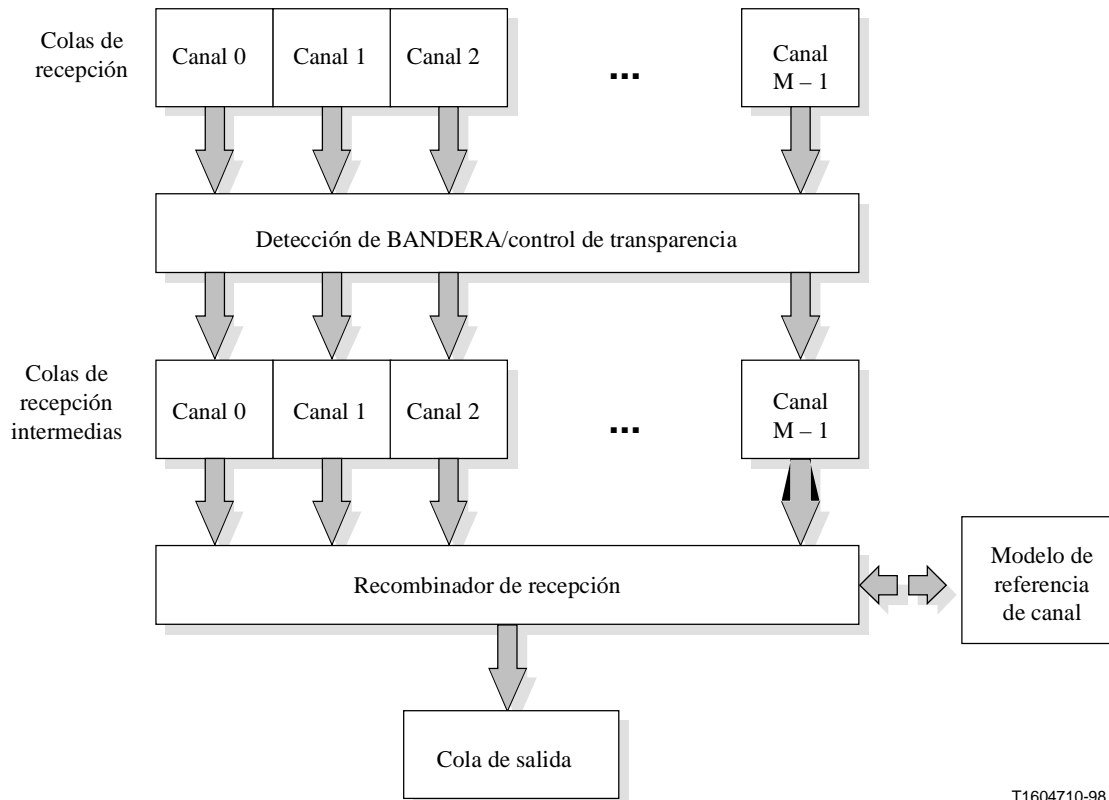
Colas de recepción

Canal 0

Canal 1

Canal 2

...

Canal M – 1

Detección de BANDERA/control de transparencia

Colas de recepción intermedias

Canal 0

Canal 1

Canal 2

...

Canal M – 1

Recombinador de recepción

Modelo de referencia de canal

Cola de salida

T1604710-98